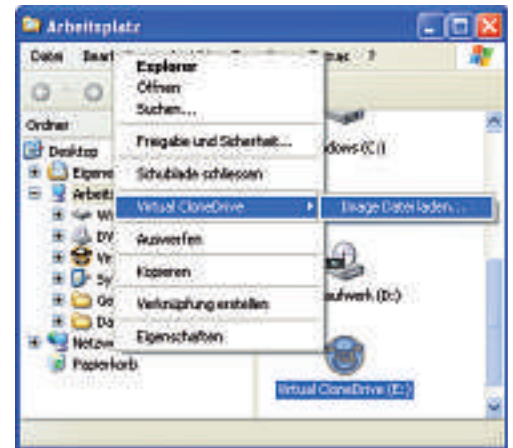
Arbeitsplatz

Datei Bearb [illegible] Extras ?

Ordner

Desktop
Eigene
Arbeits
Wi
DV
Vi
Sy
Ge
Da
Netzw
Papierkorb

Explorer
Öffnen
Suchen...
Freigabe und Sicherheit...
Schublade schliessen
Virtual CloneDrive
Auswerfen
Kopieren
Verknüpfung erstellen
Eigenschaften

Image Datei laden...

dows (C:)

aufwerk (D:)

Virtual CloneDrive (E:)